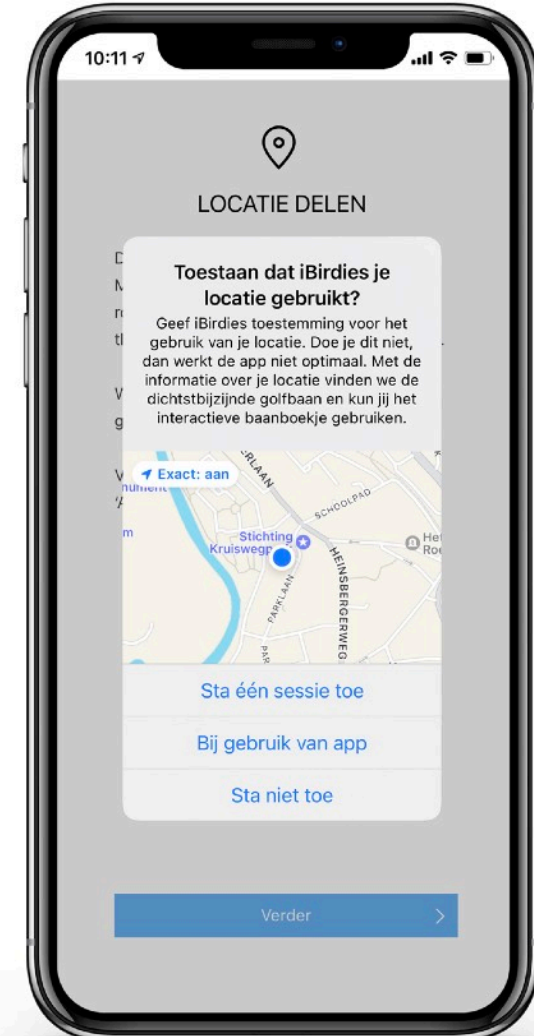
10:11

LOCATIE DELEN

Toestaan dat iBirdies je locatie gebruikt?

Geef iBirdies toestemming voor het gebruik van je locatie. Doe je dit niet, dan werkt de app niet optimaal. Met de informatie over je locatie vinden we de dichtstbijzijnde golfbaan en kun jij het interactieve baanboekje gebruiken.

Exact: aan

RLAAN

SCHOOLPAD

Stichting Kruiswegp

PARKLAAN

HEINSBERGERWEG

Sta één sessie toe

Bij gebruik van app

Sta niet toe

Verder